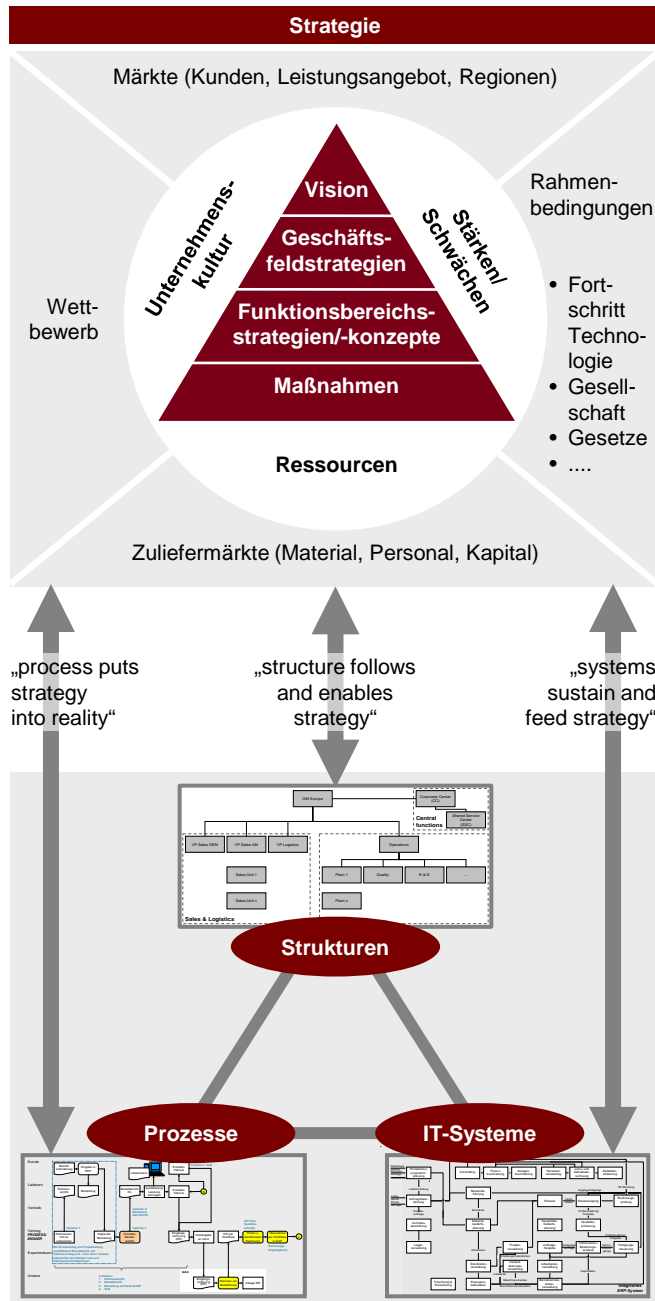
Strategie

Märkte (Kunden, Leistungsangebot, Regionen)

Unternehmenskultur

Stärken/ Schwächen

Vision

Geschäftsfeldstrategien

Funktionsbereichsstrategien/-konzepte

Maßnahmen

Ressourcen

Wettbewerb

Rahmenbedingungen

- Fortschritt Technologie
- Gesellschaft
- Gesetze
- ....

Zuliefermärkte (Material, Personal, Kapital)

„process puts strategy into reality“

„structure follows and enables strategy“

„systems sustain and feed strategy“

SM Europe

Corporate Center (CC)

Shared Service Center (SSC)

Central functions

VP Sales OEM

VP Sales AM

VP Logistics

Operations

Sales Unit 1

Sales Unit n

Plant 1

Quality

R & D

...

Plant n

Sales & Logistics

Strukturen

Prozesse

IT-Systeme

Kunde

Lieferant

Vertrieb

PROZESS-SICHER

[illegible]

Integriertes ERP-System